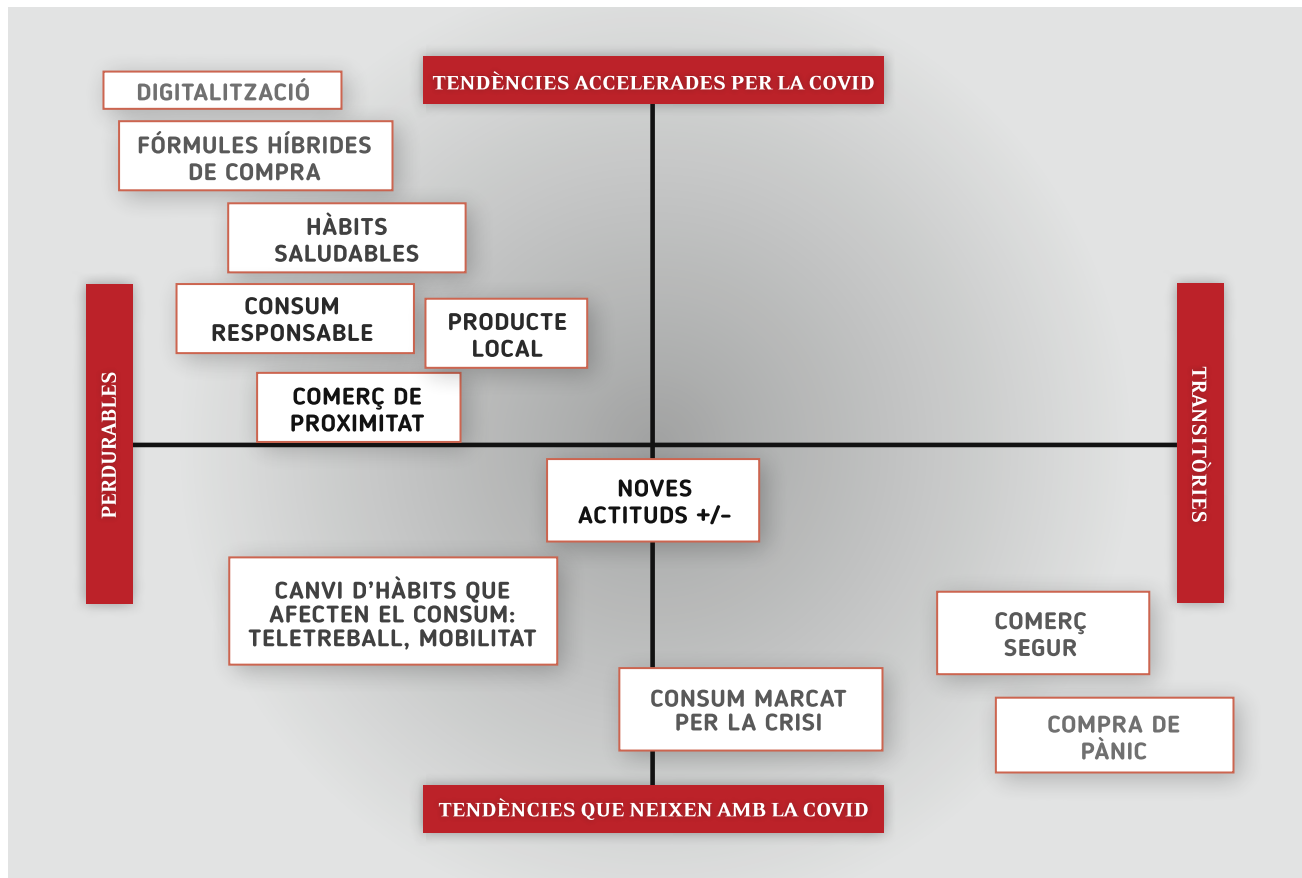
TENDÈNCIES ACCELERADES PER LA COVID

DIGITALITZACIÓ

FÓRMULES HÍBRIDES DE COMPRA

HÀBITS SALUDABLES

CONSUM RESPONSABLE

PRODUCTE LOCAL

COMERÇ DE PROXIMITAT

PERDURABLES

TRANSITÒRIES

NOVES ACTITUDS +/-

CANVI D'HÀBITS QUE AFECTEN EL CONSUM: TELETREBALL, MOBILITAT

COMERÇ SEGUR

CONSUM MARCAT PER LA CRISI

COMPRA DE PÀNIC

TENDÈNCIES QUE NEIXEN AMB LA COVID